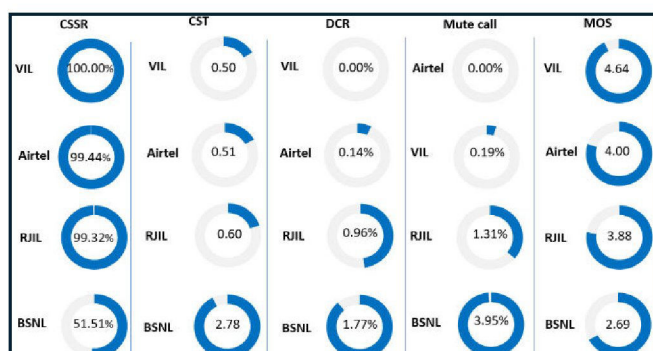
| CSSR | | CST | | DCR | | Mute call | | MOS | |
|---|---|---|---|---|---|---|---|---|---|
| VIL | 100.00% | VIL | 0.50 | VIL | 0.00% | Airtel | 0.00% | VIL | 4.64 |
| Airtel | 99.44% | Airtel | 0.51 | Airtel | 0.14% | VIL | 0.19% | Airtel | 4.00 |
| RJIL | 99.32% | RJIL | 0.60 | RJIL | 0.96% | RJIL | 1.31% | RJIL | 3.88 |
| BSNL | 51.51% | BSNL | 2.78 | BSNL | 1.77% | BSNL | 3.95% | BSNL | 2.69 |